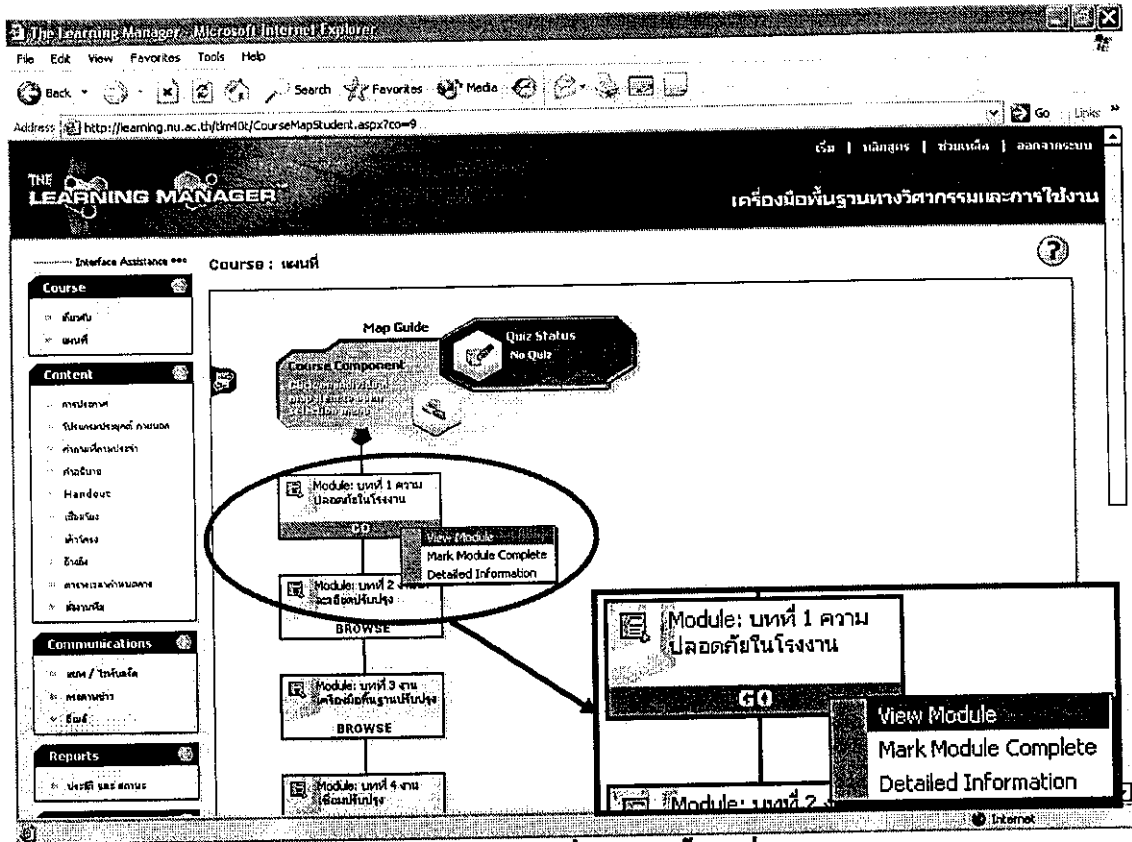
The Learning Manager - Microsoft Internet Explorer

File Edit View Favorites Tools Help

Back Search Favorites Media

Address http://learning.nu.ac.th/lm40t/CourseMapStudent.aspx?co=9

Go Links

เริ่ม | หลักสูตร | ช่วยเหลือ | ออกจากระบบ

THE LEARNING MANAGER

เครื่องมือพื้นฐานทางวิศวกรรมและการใช้งาน

Interface Assistance

Course : แผนที่

Course

ลำดับ

แผนที่

Content

การประกาศ

โปรแกรมประยุกต์ ภายนอก

คำถามที่ถามบ่อย

คำอธิบาย

Handout

เนื้อหา

คำโครง

อ้างอิง

ตารางเวลากำหนดการ

ค้นหา

Communications

แชท / ไวท์บอร์ด

กระดานข่าว

อีเมล์

Reports

ประวัติ และสถานะ

Map Guide

Quiz Status
No Quiz

Course Component
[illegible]

Module: บทที่ 1 ความปลอดภัยในโรงงาน
GO

View Module
Mark Module Complete
Detailed Information

Module: บทที่ 2 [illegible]
BROWSE

Module: บทที่ 3 งานเครื่องมือพื้นฐานปรับปรุง
BROWSE

Module: บทที่ 4 งานเชื่อมปรับปรุง

Module: บทที่ 1 ความปลอดภัยในโรงงาน

GO

View Module
Mark Module Complete
Detailed Information

Module: บทที่ 2 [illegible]

Internet